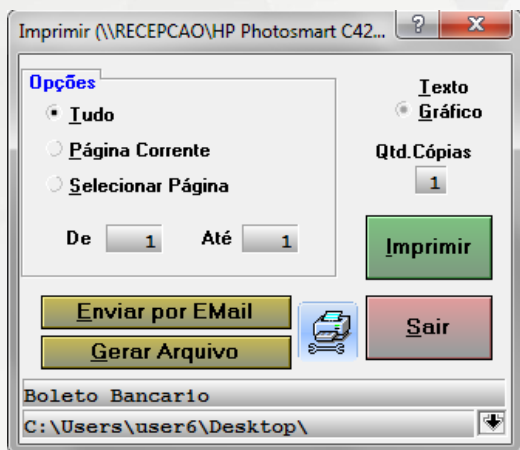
Imprimir (\\RECEPCAO\HP Photosmart C42...

?

X

Opções

Tudo

Página Corrente

Selecionar Página

De 1 Até 1

Texto

Gráfico

Qtd.Cópias

1

Imprimir

Enviar por EMail

Gerar Arquivo

Sair

Boleto Bancario

C:\Users\user6\Desktop\